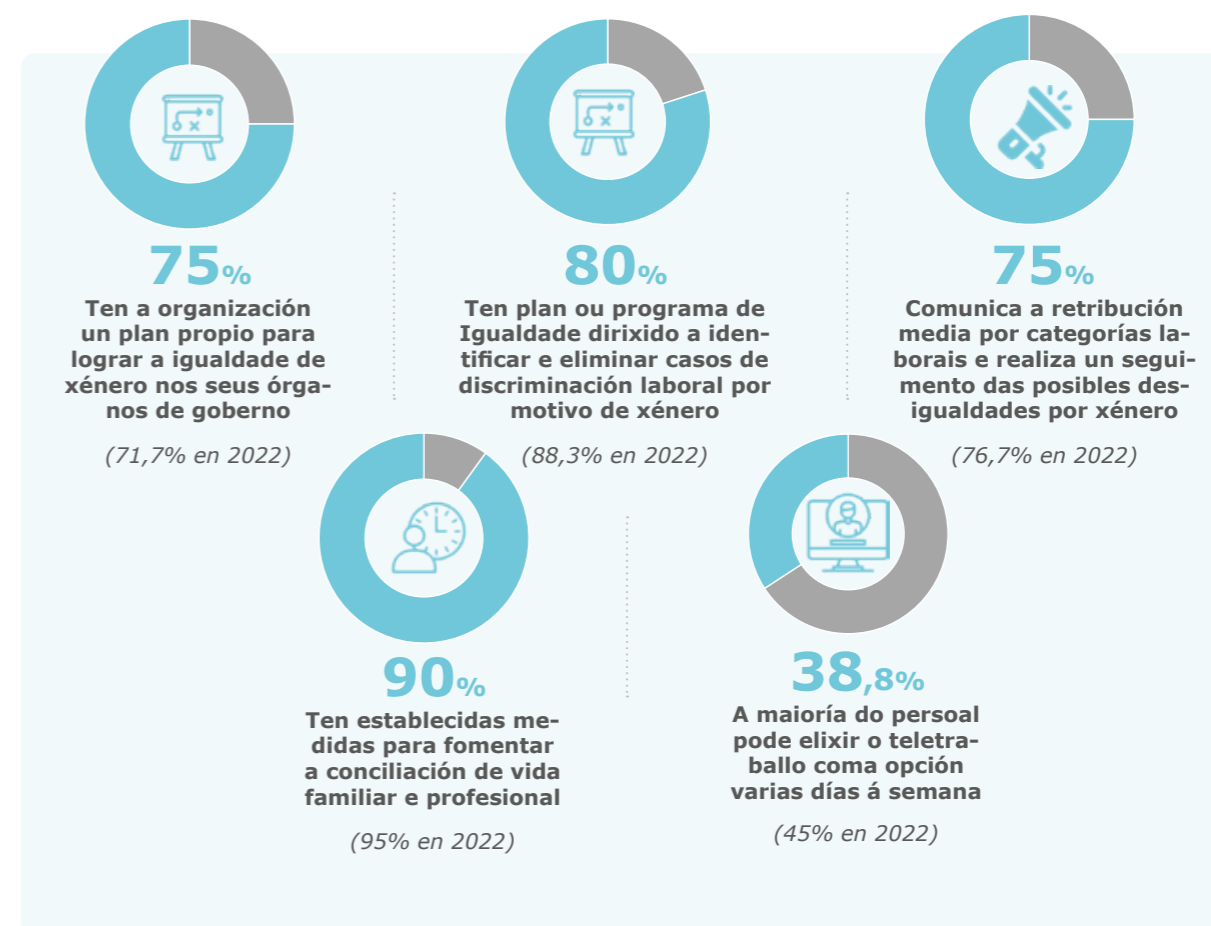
75%

Ten a organización un plan propio para lograr a igualdade de xénero nos seus órganos de goberno

(71,7% en 2022)

80%

Ten plan ou programa de Igualdade dirixido a identificar e eliminar casos de discriminación laboral por motivo de xénero

(88,3% en 2022)

75%

Comunica a retribución media por categorías laborais e realiza un seguimento das posibles desigualdades por xénero

(76,7% en 2022)

90%

Ten establecidas medidas para fomentar a conciliación de vida familiar e profesional

(95% en 2022)

38,8%

A maioría do persoal pode elixir o teletraballo coma opción varias días á semana

(45% en 2022)